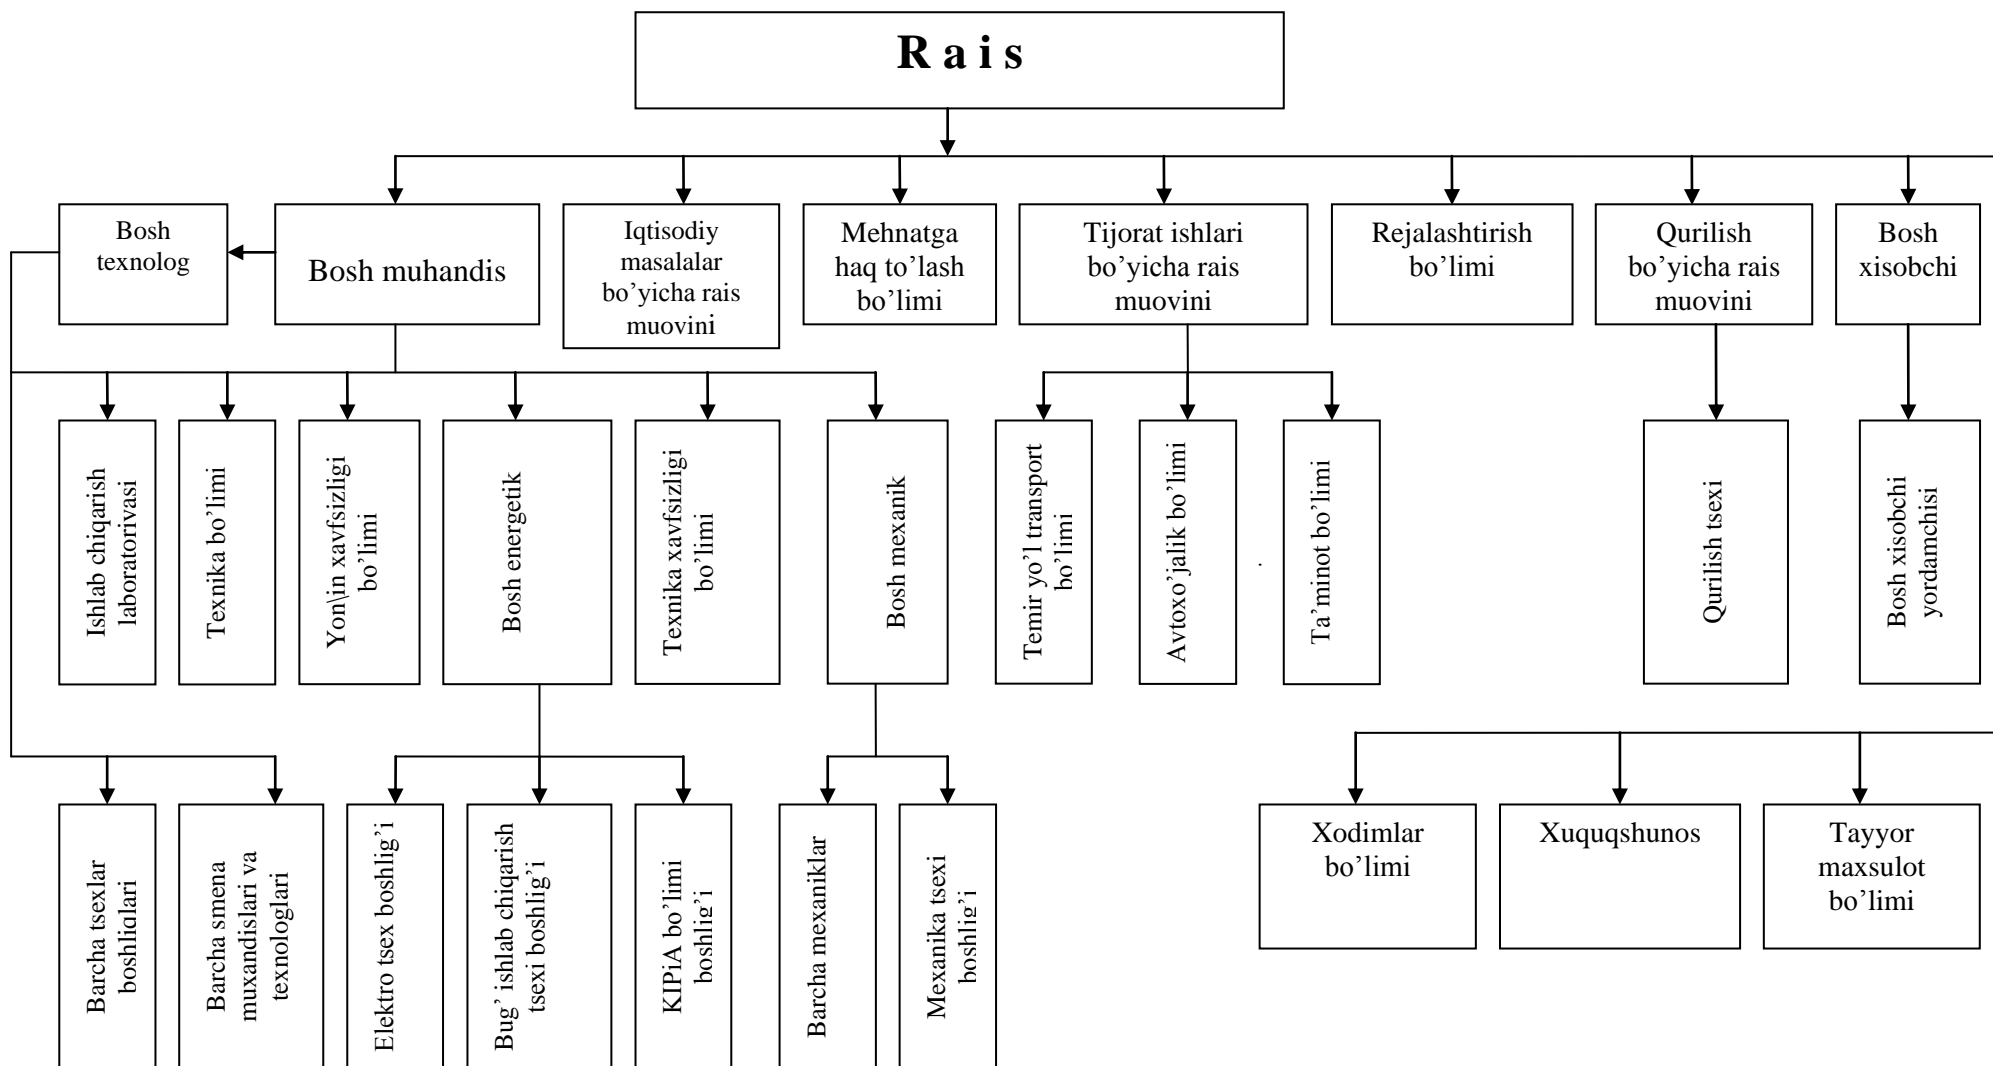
R a i s

Bosh texnolog

Bosh muhandis

Iqtisodiy masalalar bo'yicha rais muovini

Mehnatga haq to'lash bo'limi

Tijorat ishlari bo'yicha rais muovini

Rejalashtirish bo'limi

Qurilish bo'yicha rais muovini

Bosh xisobchi

Ishlab chiqarish laboratoriyasi

Texnika bo'limi

Yonġin xavfsizligi bo'limi

Bosh energetik

Texnika xavfsizligi bo'limi

Bosh mexanik

Temir yo'l transport bo'limi

Avtoxo'jalik bo'limi

Ta'minot bo'limi

Qurilish tsexi

Bosh xisobchi yordamchisi

Barcha tsexlar boshliqlari

Barcha smena muxandislari va texnologlari

Elektro tsex boshlig'i

Bug' ishlab chiqarish tsexi boshlig'i

KIPiA bo'limi boshlig'i

Barcha mexaniklar

Mexanika tsexi boshlig'i

Xodimlar bo'limi

Xuquqshunos

Tayyor maxsulot bo'limi